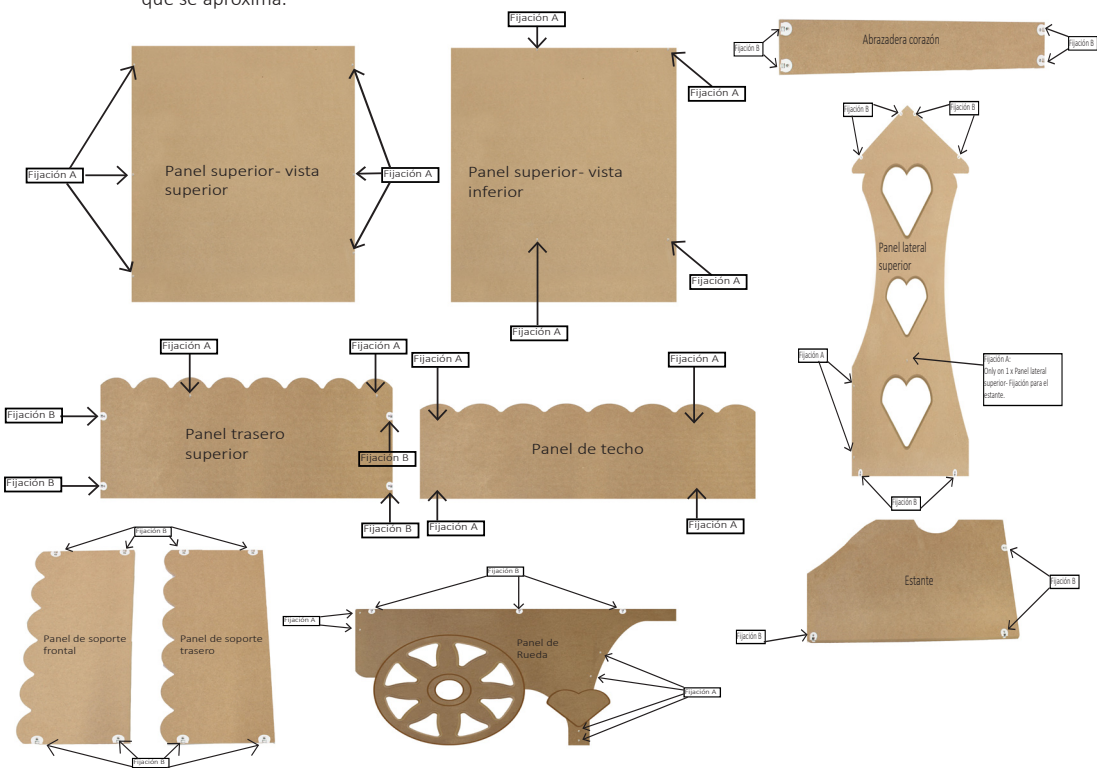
que se aproxima.

Fijación A
Panel superior- vista superior
Fijación A

Fijación A
Fijación A
Panel superior- vista inferior
Fijación A
Fijación A

Fijación B
Abrazadera corazón
Fijación B

Fijación B
Fijación B
Panel lateral superior
Fijación A
Fijación A: Only on 1 x Panel lateral superior- Fijación para el estante.
Fijación B

Fijación A
Fijación A
Fijación B
Panel trasero superior
Fijación B
Fijación B
Fijación B

Fijación A
Fijación A
Panel de techo
Fijación A
Fijación A

Estante
Fijación B
Fijación B

Fijación B
Panel de soporte frontal
Panel de soporte trasero
Fijación B

Fijación B
Fijación A
Panel de Rueda
Fijación A